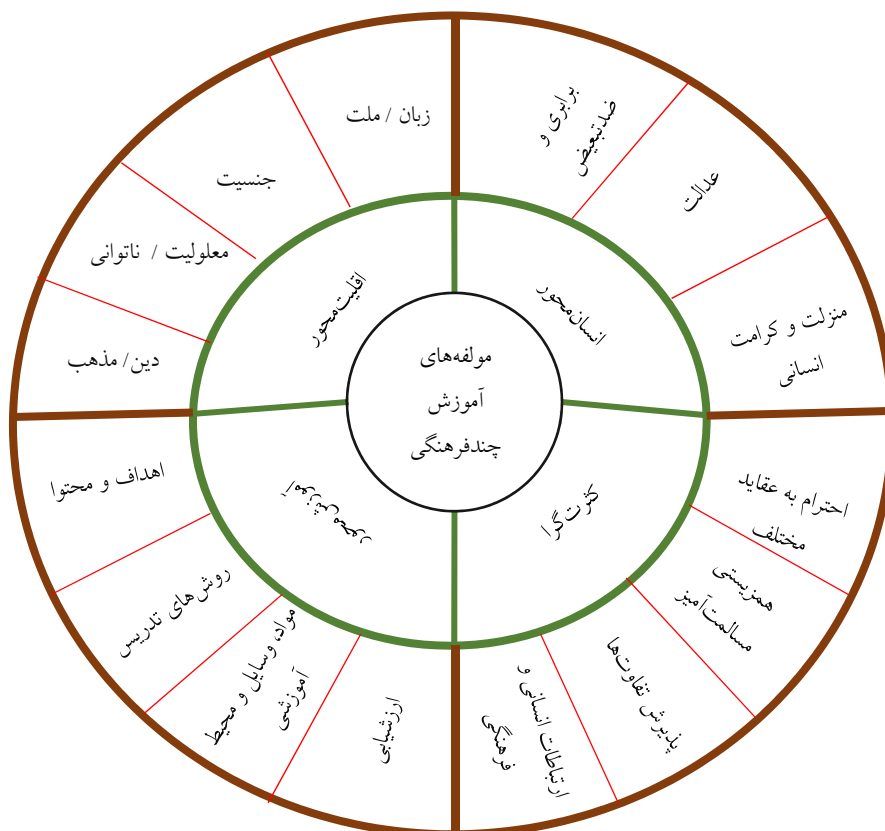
مولفه‌های
آموزش
چندفرهنگی

اقلیت‌محور

انسان‌محور

کثرت‌گرا

همه جانبه

زبان / ملت

جنسیت

معلولیت / ناتوانی

دین/ مذهب

برابری و
ضدتبعیض

عدالت

منزلت و کرامت
انسانی

احترام به عقاید
مختلف

همزیستی
مسالمت‌آمیز

پذیرش تفاوت‌ها

ارتباطات انسانی و
فرهنگی

اهداف و محتوا

روش‌های تدریس

مواد، وسایل و محیط
آموزشی

ارزشیابی